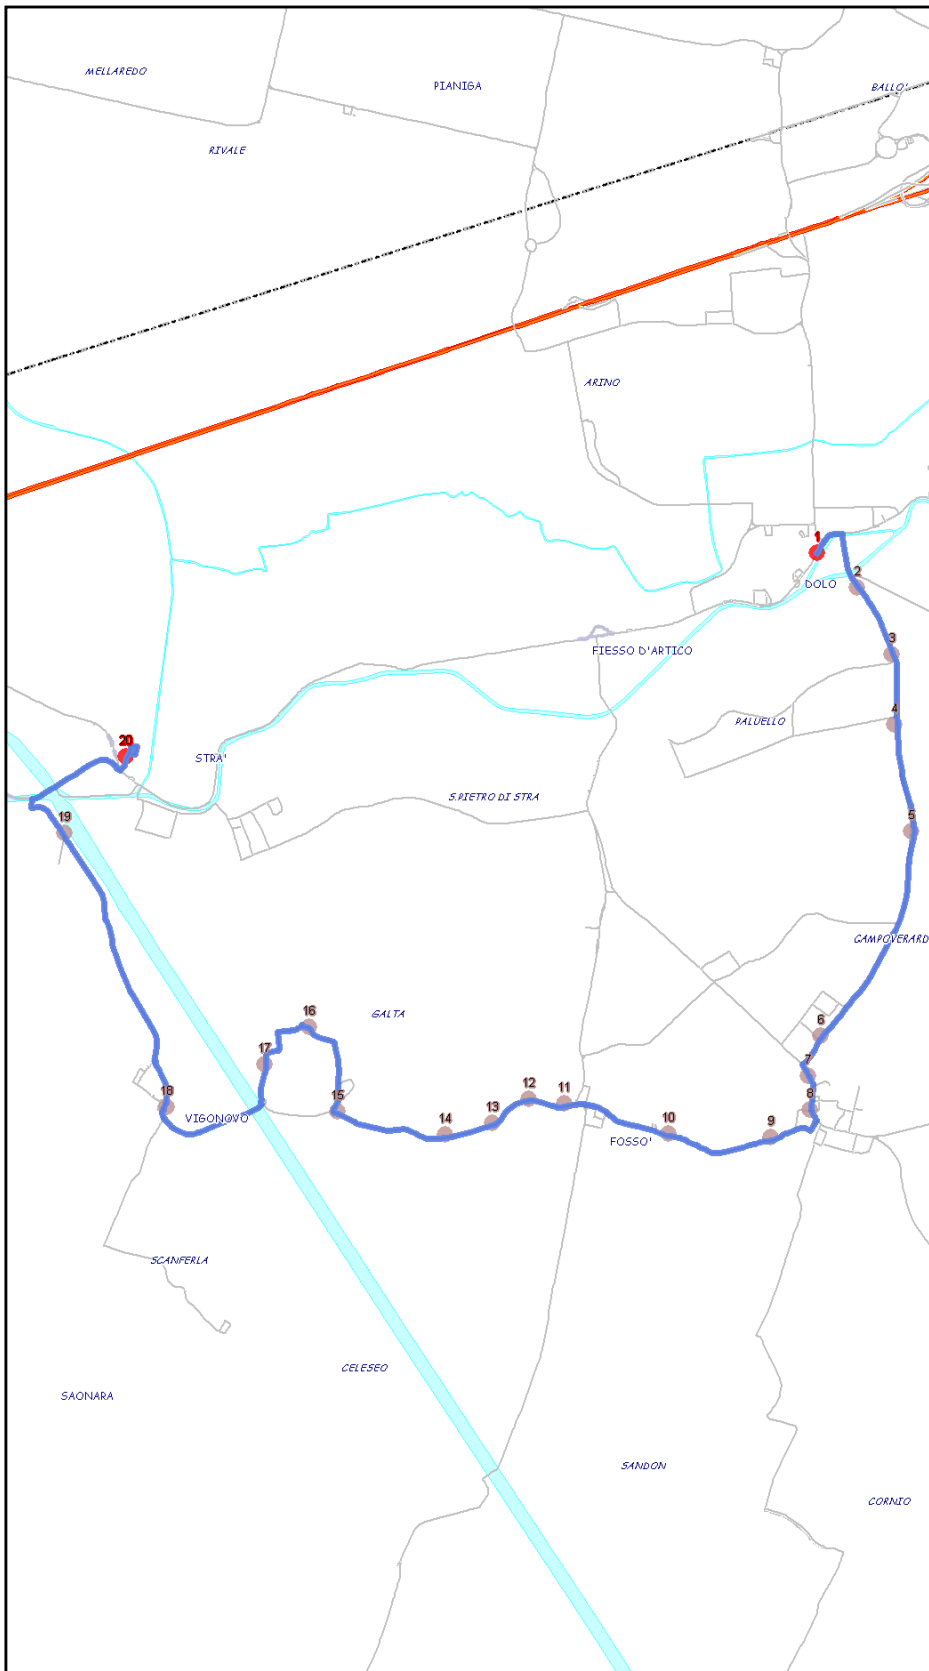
MELLAREDO
PIANIGA
BALLO'
RIVALE
ARINO
1
DOLO
2
FIESSO D'ARTICO
3
PALUELLO
4
20
STRA'
S.PIETRO DI STRA
19
5
CAMPOVERARD
16
GALTA
6
17
7
18
15
12
11
8
14
13
10
9
VIGONOVO
FOSSO'
SCANFERLA
CELESEO
SAONARA
SANDON
CORNIO